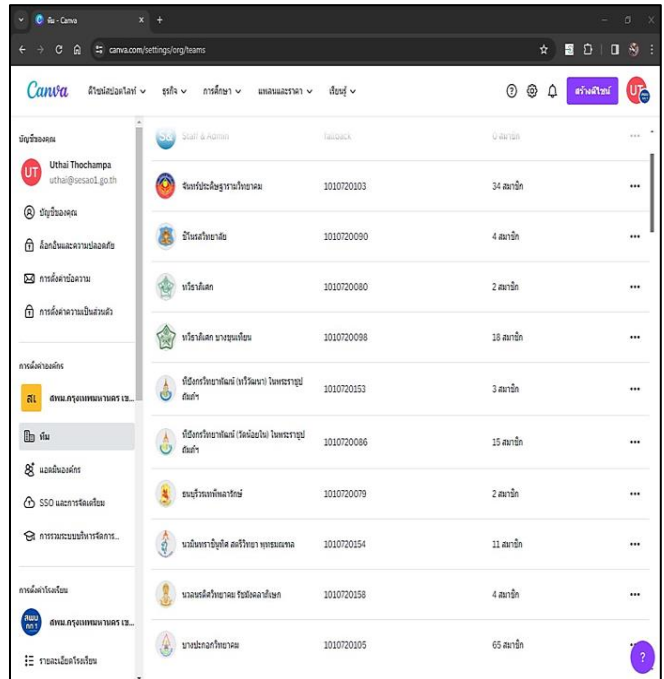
ทีม - Canva
canva.com/settings/org/teams

Canva ผลิตภัณฑ์ออนไลน์ ธุรกิจ การศึกษา แผนและราคา เรียนรู้ สร้างดีไซน์ UT

บัญชีของคุณ
UT Uthai Thochampa
uthai@sesao1.go.th
บัญชีของคุณ
ล็อกอินและความปลอดภัย
การตั้งค่าข้อความ
การตั้งค่าความเป็นส่วนตัว

การตั้งค่าองค์กร
สล สพม.กรุงเทพมหานคร เข...
ทีม
แอดมินองค์กร
SSO และการจัดเตรียม
การรวมระบบบริหารจัดการ...

การตั้งค่าโรงเรียน
สพม.กรุงเทพมหานคร เข...
รายละเอียดโรงเรียน

| | | | |
|---|---|---|---|
| Staff & Admin | fallback | 0 สมาชิก | ••• |
| จันทร์ประดิษฐารามวิทยาคม | 1010720103 | 34 สมาชิก | ••• |
| ปัณรสวิทยาลัย | 1010720090 | 4 สมาชิก | ••• |
| ทวีธาภิเศก | 1010720080 | 2 สมาชิก | ••• |
| ทวีธาภิเศก บางขุนเทียน | 1010720098 | 18 สมาชิก | ••• |
| ทีปังกรวิทยาพัฒน์ (ทวีวัฒนา) ในพระราชูปถัมภ์ฯ | 1010720153 | 3 สมาชิก | ••• |
| ทีปังกรวิทยาพัฒน์ (วัดน้อยใน) ในพระราชูปถัมภ์ฯ | 1010720086 | 15 สมาชิก | ••• |
| ธนบุรีวรเทพีพลารักษ์ | 1010720079 | 2 สมาชิก | ••• |
| นวมินทราชินูทิศ สตรีวิทยา พุทธมณฑล | 1010720154 | 11 สมาชิก | ••• |
| นวลนรดิศวิทยาคม รัชมังคลาภิเษก | 1010720158 | 4 สมาชิก | ••• |
| บางปะกอกวิทยาคม | 1010720105 | 65 สมาชิก | ••• |